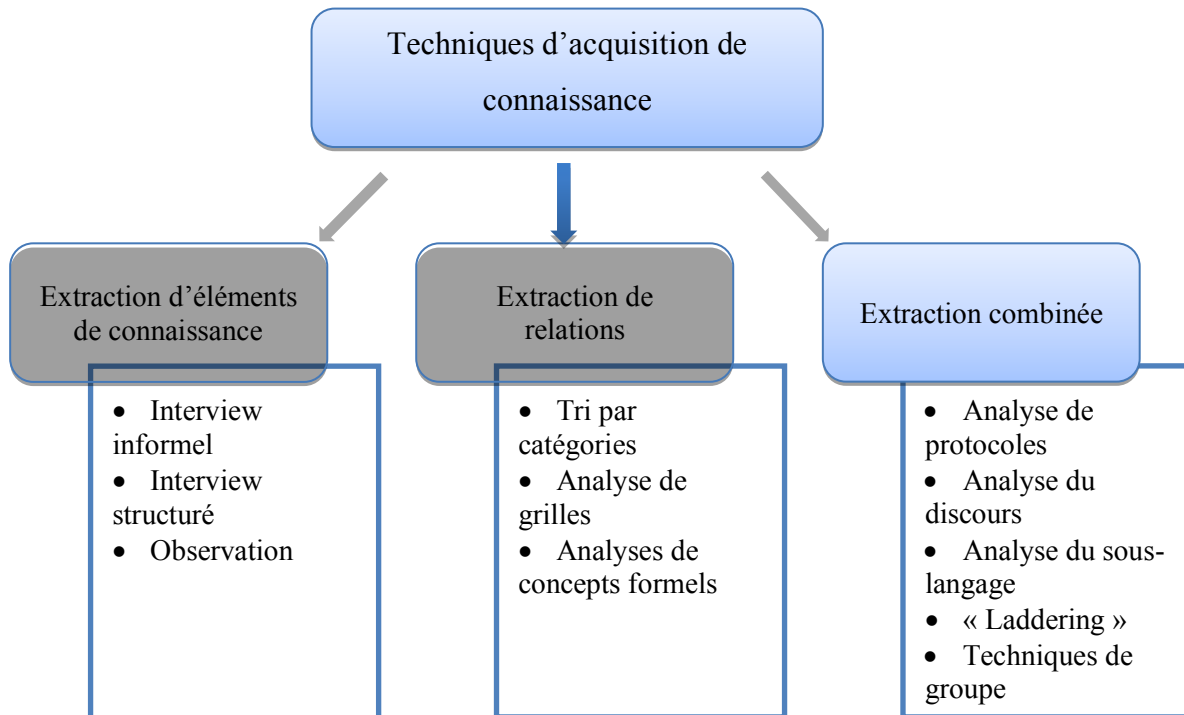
Techniques d’acquisition de connaissance

Extraction d’éléments de connaissance

- Interview informel
- Interview structuré
- Observation

Extraction de relations

- Tri par catégories
- Analyse de grilles
- Analyses de concepts formels

Extraction combinée

- Analyse de protocoles
- Analyse du discours
- Analyse du sous-langage
- « Laddering »
- Techniques de groupe